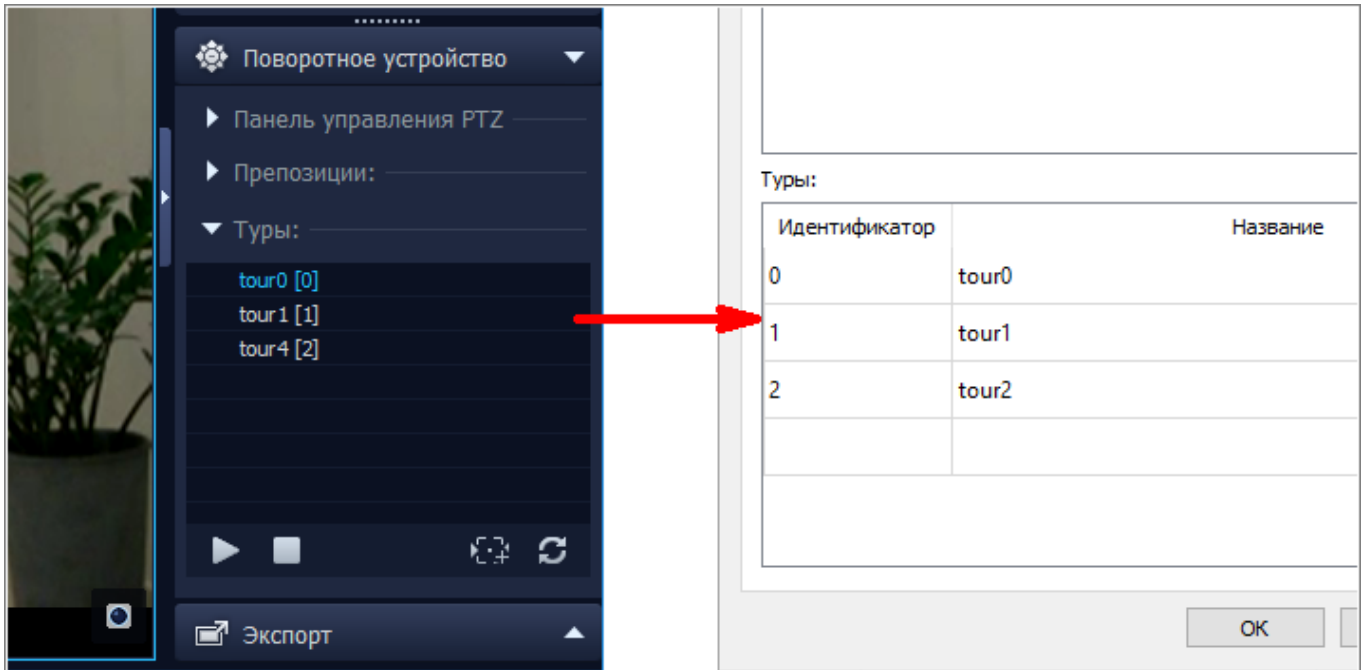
Поворотное устройство

Панель управления PTZ

Препозиции:

Туры:

tour0 [0]
tour1 [1]
tour4 [2]

Экспорт

Туры:

| Идентификатор | Название |
|---|---|
| 0 | tour0 |
| 1 | tour1 |
| 2 | tour2 |
| | |

OK